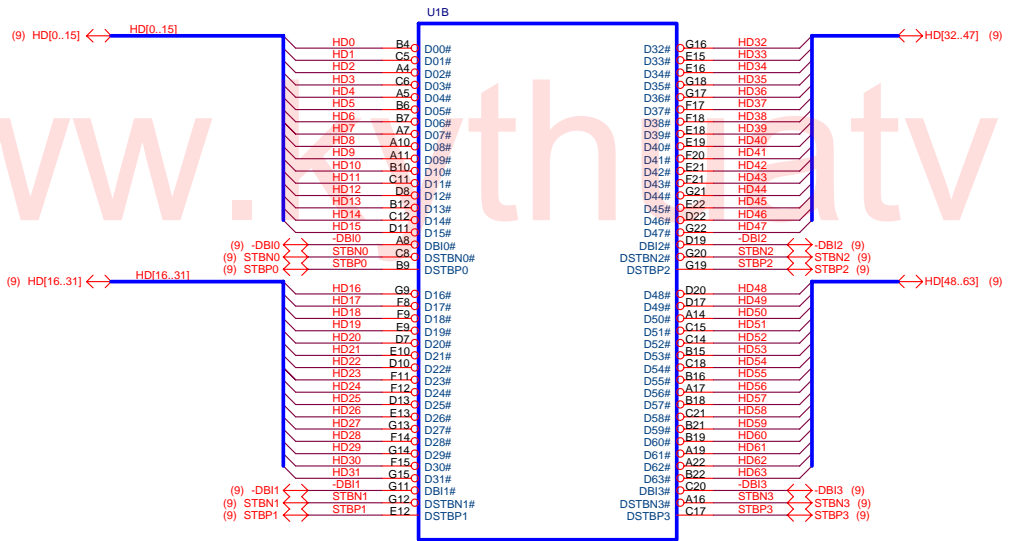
U1B

(9) HD[0..15]
HD[0..15]

HD0 B4 D00#
HD1 C5 D01#
HD2 A4 D02#
HD3 C6 D03#
HD4 A5 D04#
HD5 B6 D05#
HD6 B7 D06#
HD7 A7 D07#
HD8 A10 D08#
HD9 A11 D09#
HD10 B10 D10#
HD11 C11 D11#
HD12 D8 D12#
HD13 B12 D13#
HD14 C12 D14#
HD15 D11 D15#
(9) -DBI0 -DBI0 A8 DBI0#
(9) STBN0 STBN0 C8 DSTBN0#
(9) STBP0 STBP0 B9 DSTBP0

(9) HD[16..31]
HD[16..31]

HD16 G9 D16#
HD17 F8 D17#
HD18 F9 D18#
HD19 E9 D19#
HD20 D7 D20#
HD21 E10 D21#
HD22 D10 D22#
HD23 F11 D23#
HD24 F12 D24#
HD25 D13 D25#
HD26 E13 D26#
HD27 G13 D27#
HD28 F14 D28#
HD29 G14 D29#
HD30 F15 D30#
HD31 G15 D31#
(9) -DBI1 -DBI1 G11 DBI1#
(9) STBN1 STBN1 G12 DSTBN1#
(9) STBP1 STBP1 E12 DSTBP1

HD[32..47] (9)

D32# G16 HD32
D33# E15 HD33
D34# E16 HD34
D35# G18 HD35
D36# G17 HD36
D37# F17 HD37
D38# F18 HD38
D39# E18 HD39
D40# E19 HD40
D41# F20 HD41
D42# E21 HD42
D43# F21 HD43
D44# G21 HD44
D45# E22 HD45
D46# D22 HD46
D47# G22 HD47
DBI2# D19 -DBI2 -DBI2 (9)
DSTBN2# G20 STBN2 STBN2 (9)
DSTBP2 G19 STBP2 STBP2 (9)

HD[48..63] (9)

D48# D20 HD48
D49# D17 HD49
D50# A14 HD50
D51# C15 HD51
D52# C14 HD52
D53# B15 HD53
D54# C18 HD54
D55# B16 HD55
D56# A17 HD56
D57# B18 HD57
D58# C21 HD58
D59# B21 HD59
D60# B19 HD60
D61# A19 HD61
D62# A22 HD62
D63# B22 HD63
DBI3# C20 -DBI3 -DBI3 (9)
DSTBN3# A16 STBN3 STBN3 (9)
DSTBP3 C17 STBP3 STBP3 (9)

www.kythuatv